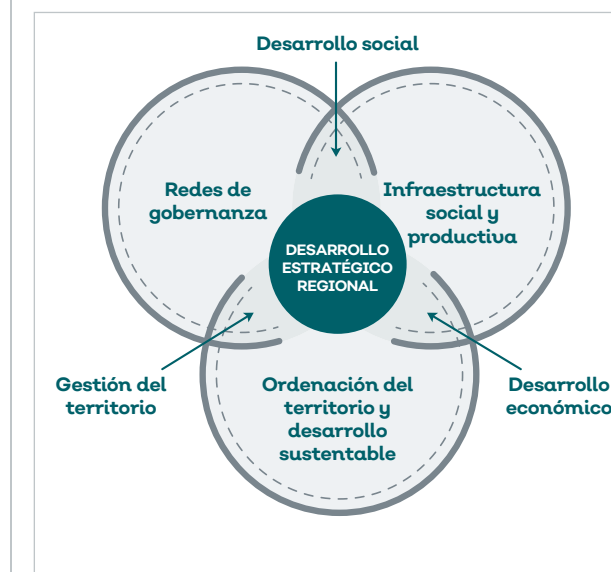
Desarrollo social

Redes de gobernanza

Infraestructura social y productiva

DESARROLLO ESTRATÉGICO REGIONAL

Gestión del territorio

Ordenación del territorio y desarrollo sustentable

Desarrollo económico